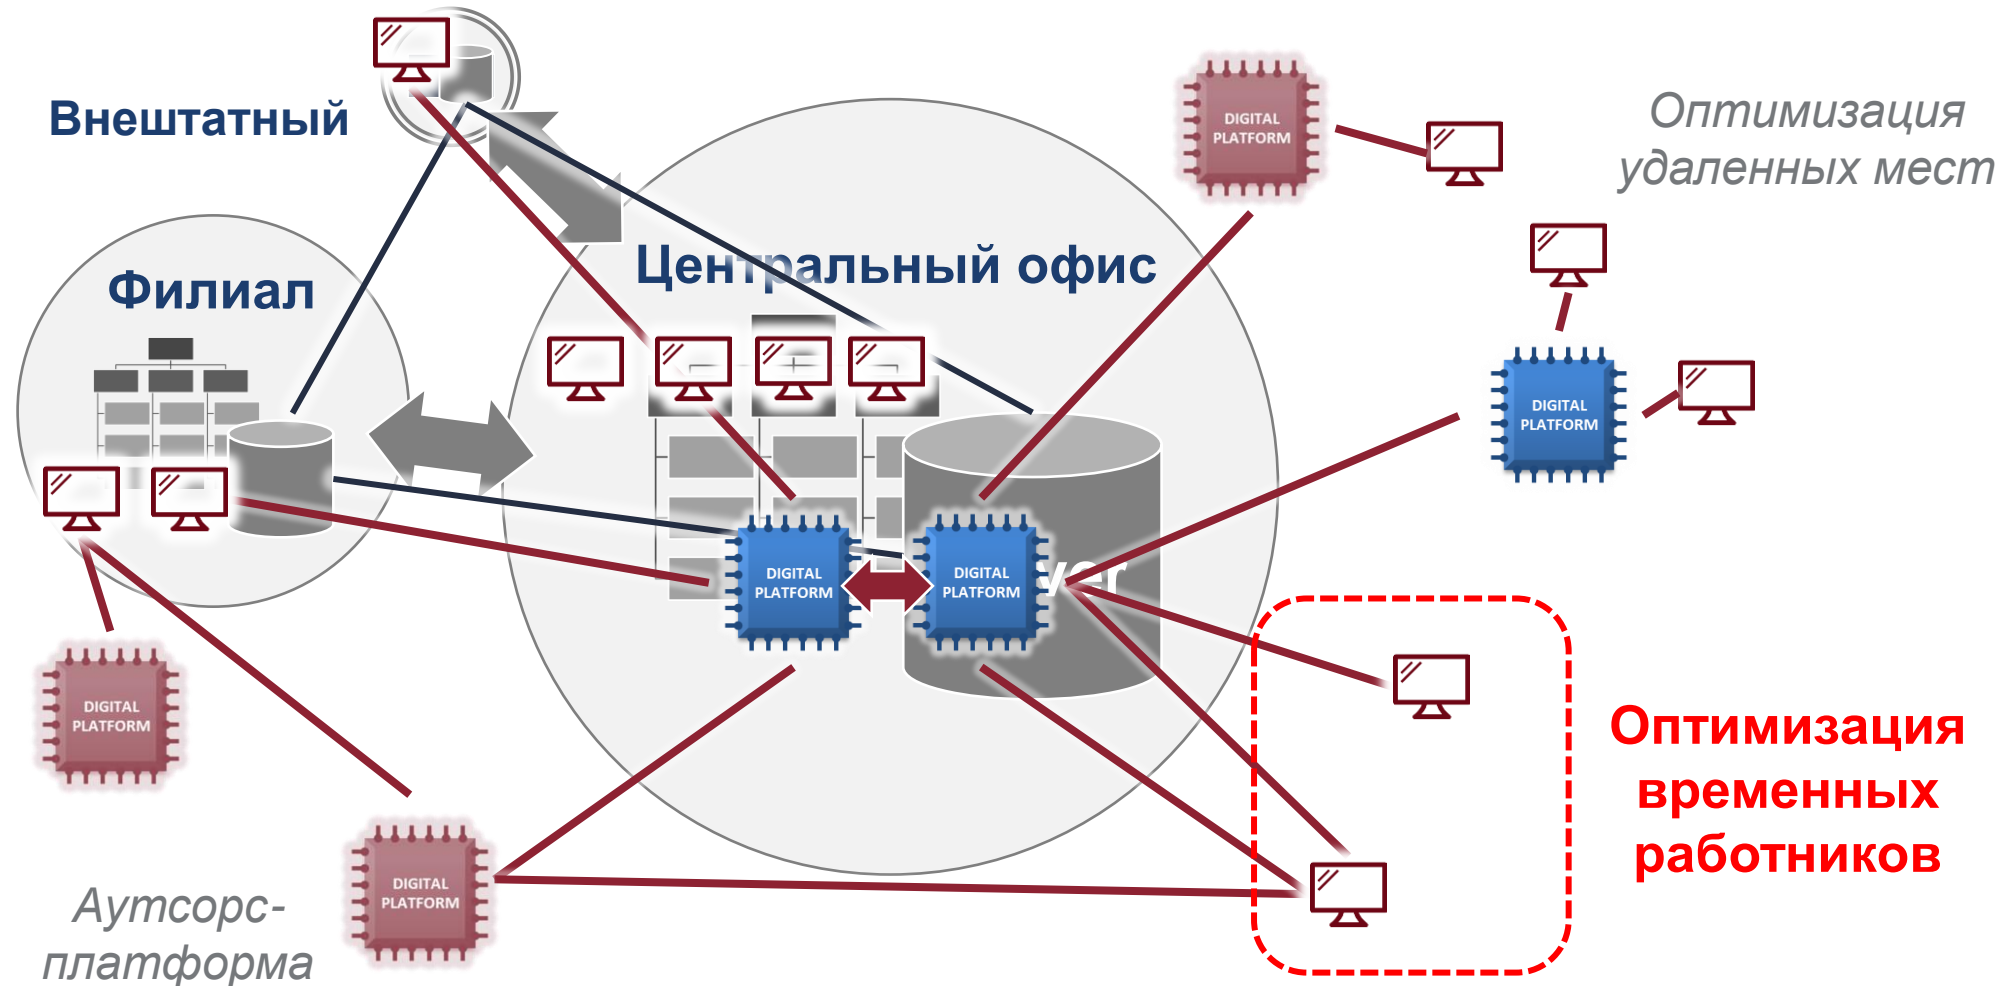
Внештатный

DIGITAL PLATFORM

Оптимизация удаленных мест

Филиал

Центральный офис

DIGITAL PLATFORM

DIGITAL PLATFORM

DIGITAL PLATFORM

ver

DIGITAL PLATFORM

Оптимизация временных работников

DIGITAL PLATFORM

Аутсорс-платформа